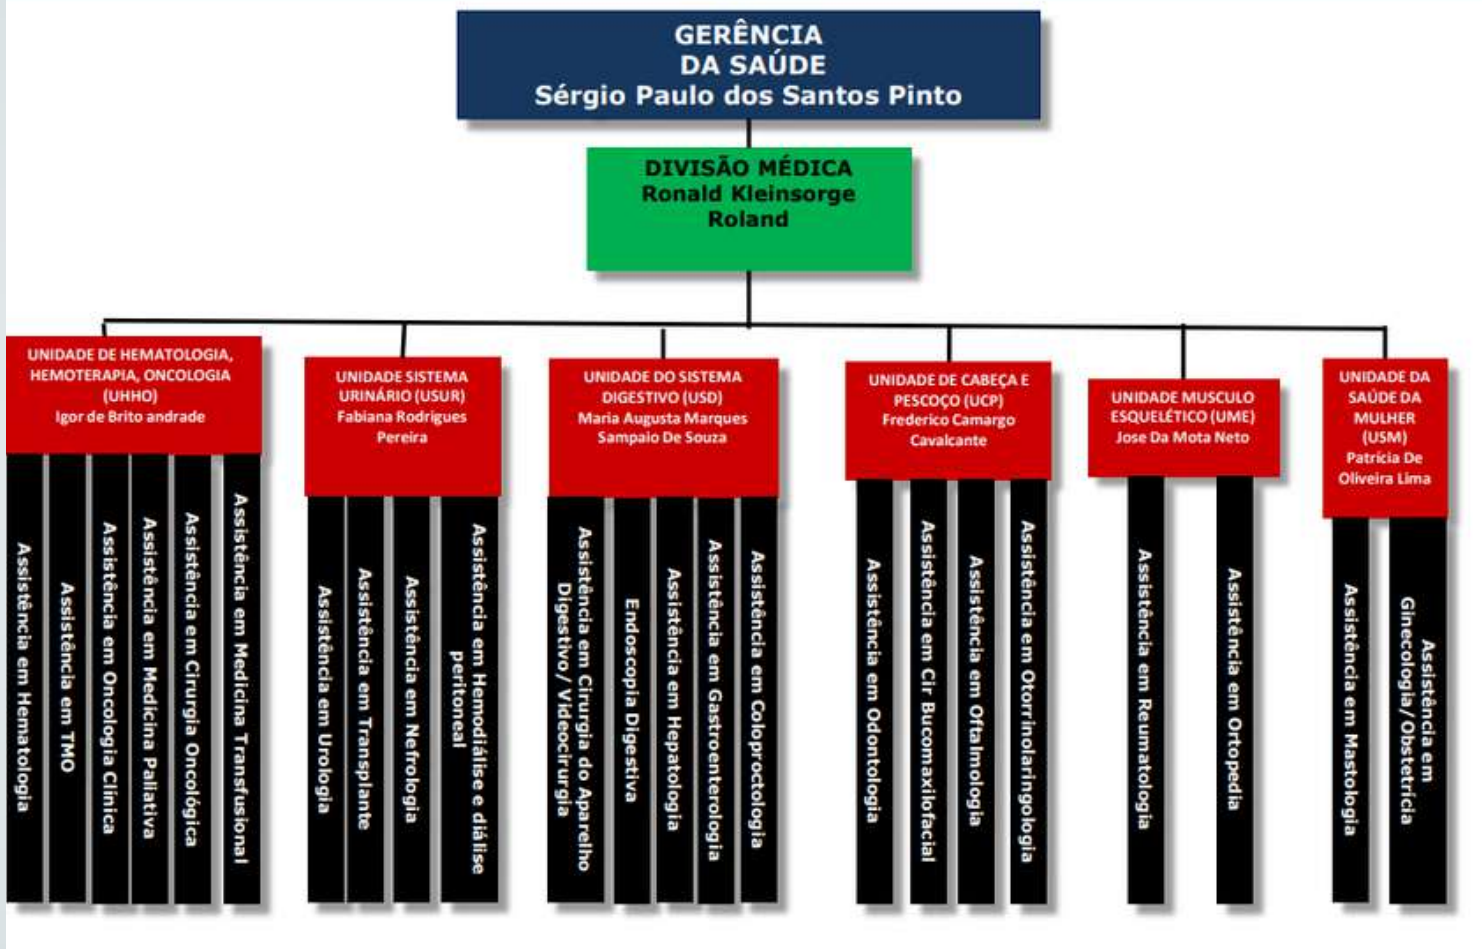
GERÊNCIA
DA SAÚDE
Sérgio Paulo dos Santos Pinto

DIVISÃO MÉDICA
Ronald Kleinsorge
Roland

UNIDADE DE HEMATOLOGIA, HEMOTERAPIA, ONCOLOGIA (UHHO)
Igor de Brito andrade

Assistência em Hematologia
Assistência em TMO
Assistência em Oncologia Clínica
Assistência em Medicina Paliativa
Assistência em Cirurgia Oncológica
Assistência em Medicina Transfusional

UNIDADE SISTEMA URINÁRIO (USUR)
Fabiana Rodrigues Pereira

Assistência em Urologia
Assistência em Transplante
Assistência em Nefrologia
Assistência em Hemodiálise e diálise peritoneal

UNIDADE DO SISTEMA DIGESTIVO (USD)
Maria Augusta Marques Sampaio De Souza

Assistência em Cirurgia do Aparelho Digestivo / Videocirurgia
Endoscopia Digestiva
Assistência em Hepatologia
Assistência em Gastroenterologia
Assistência em Coloproctologia

UNIDADE DE CABEÇA E PESCOÇO (UCP)
Frederico Camargo Cavalcante

Assistência em Odontologia
Assistência em Cir Bucomaxilofacial
Assistência em Oftalmologia
Assistência em Otorrinolaringologia

UNIDADE MUSCULO ESQUELÉTICO (UME)
Jose Da Mota Neto

Assistência em Reumatologia
Assistência em Ortopedia

UNIDADE DA SAÚDE DA MULHER (USM)
Patrícia De Oliveira Lima

Assistência em Mastologia
Assistência em Ginecologia/Obstetrícia